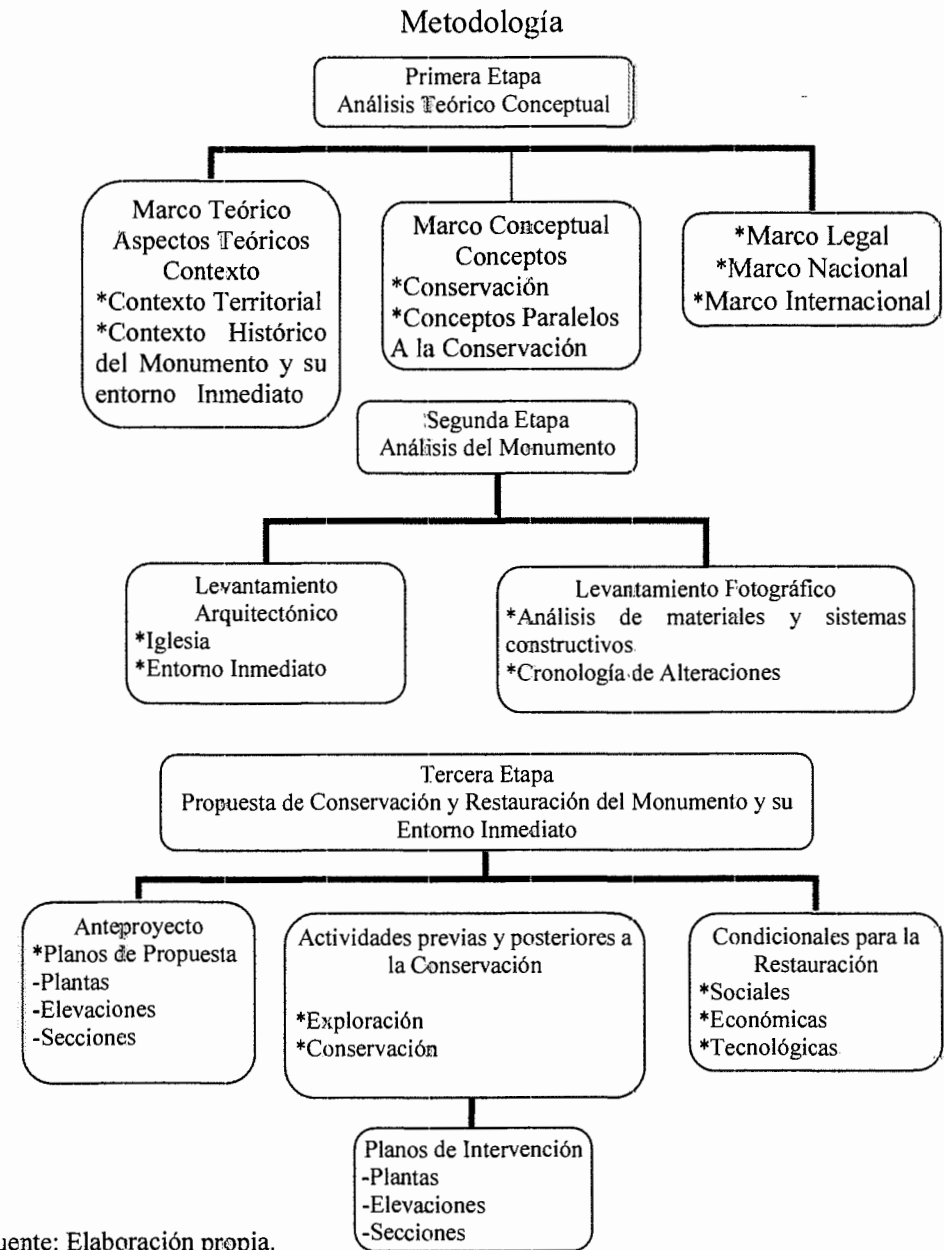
Metodología

Primera Etapa
Análisis Teórico Conceptual

Marco Teórico
Aspectos Teóricos
Contexto
*Contexto Territorial
*Contexto Histórico del Monumento y su entorno Inmediato

Marco Conceptual
Conceptos
*Conservación
*Conceptos Paralelos A la Conservación

*Marco Legal
*Marco Nacional
*Marco Internacional

Segunda Etapa
Análisis del Monumento

Levantamiento Arquitectónico
*Iglesia
*Entorno Inmediato

Levantamiento Fotográfico
*Análisis de materiales y sistemas constructivos
*Cronología de Alteraciones

Tercera Etapa
Propuesta de Conservación y Restauración del Monumento y su Entorno Inmediato

Anteproyecto
*Planos de Propuesta
-Plantas
-Elevaciones
-Secciones

Actividades previas y posteriores a la Conservación

*Exploración
*Conservación

Condicionales para la Restauración
*Sociales
*Económicas
*Tecnológicas

Planos de Intervención
-Plantas
-Elevaciones
-Secciones

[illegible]uente: Elaboración propia.